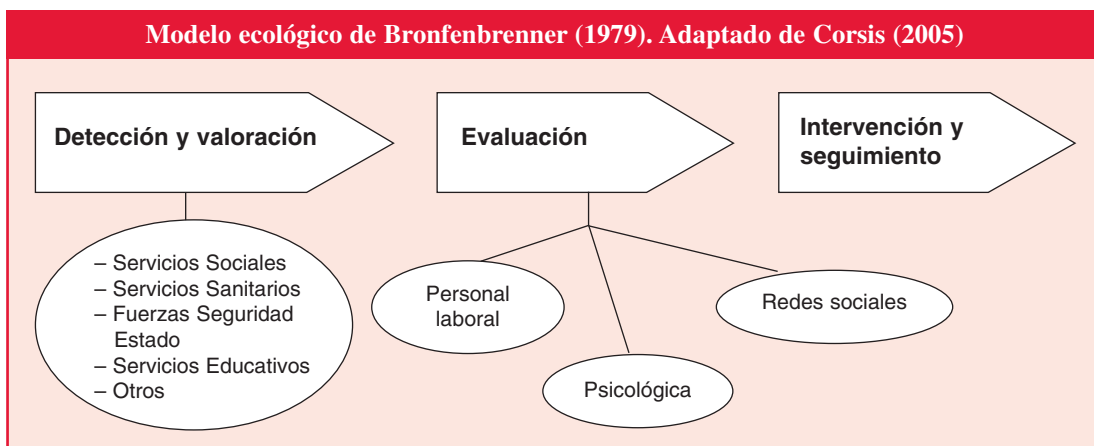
Modelo ecológico de Bronfenbrenner (1979). Adaptado de Corsis (2005)

Detección y valoración

Evaluación

Intervención y seguimiento

– Servicios Sociales
– Servicios Sanitarios
– Fuerzas Seguridad Estado
– Servicios Educativos
– Otros

Personal laboral

Psicológica

Redes sociales